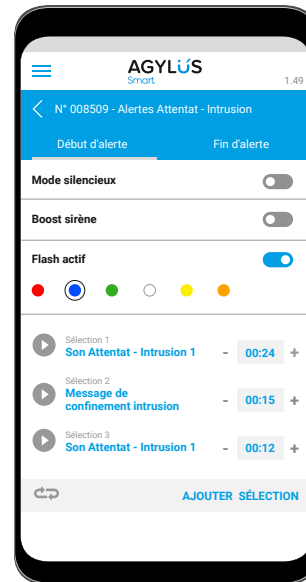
AGYLÚS
Smart
1.49

N° 008509 - Alertes Attentat - Intrusion

Début d'alerte
Fin d'alerte

Mode silencieux

Boost sirène

Flash actif

Sélection 1
Son Attentat - Intrusion 1
- 00:24 +

Sélection 2
Message de confinement intrusion
- 00:15 +

Sélection 3
Son Attentat - Intrusion 1
- 00:12 +

AJOUTER SÉLECTION